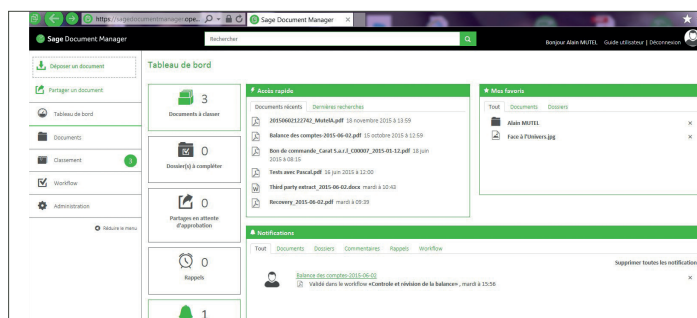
https://sagedocumentmanager.ope... Sage Document Manager ×

Sage Document Manager
Rechercher
Bonjour Alain MUTEL Guide utilisateur | Déconnexion

Déposer un document
Partager un document
Tableau de bord
Documents
Classement 3
Workflow
Administration
Réduire le menu

Tableau de bord

3
Documents à classer

0
Dossier(s) à compléter

0
Partages en attente d'approbation

0
Rappels

1

Accès rapide
Documents récents Dernières recherches
20150602122742_MutelA.pdf 18 novembre 2015 à 13:59
Balance des comptes-2015-06-02.pdf 15 octobre 2015 à 12:59
Bon de commande_Carat S.a.r.l_C00007_2015-01-12.pdf 18 juin 2015 à 08:15
Tests avec Pascal.pdf 16 juin 2015 à 12:00
Third party extract_2015-06-02.docx mardi à 10:43
Recovery_2015-06-02.pdf mardi à 09:39

Mes favoris
Tout Documents Dossiers
Alain MUTEL ×
Face à l'Univers.jpg ×

Notifications
Tout Documents Dossiers Commentaires Rappels Workflow
Supprimer toutes les notification
Balance des comptes-2015-06-02
Validé dans le workflow «Controle et révision de la balance», mardi à 15:56 ×